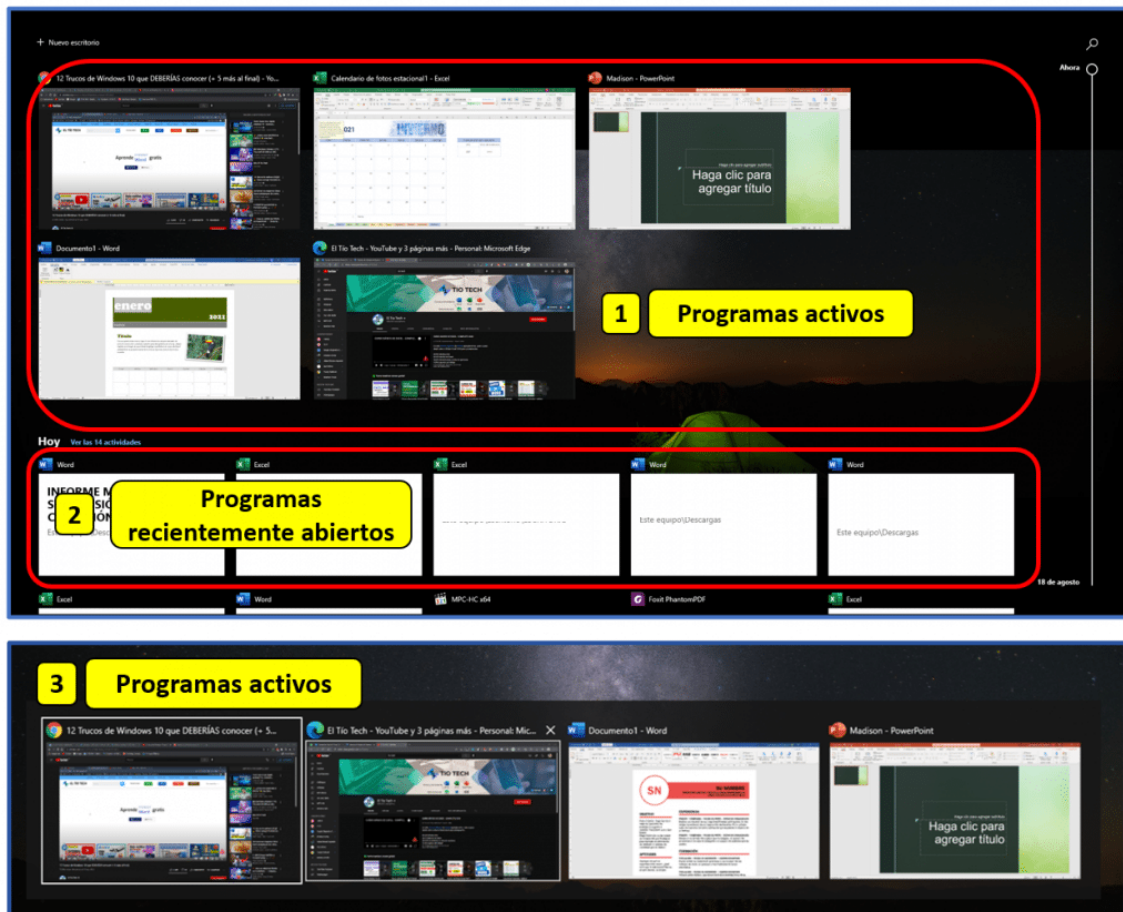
+ Nuevo escritorio

Ahora

12 Trucos de Windows 10 que DEBERÍAS conocer (+ 5 más al final) - Yo...

Calendario de fotos estacional1 - Excel

Madison - PowerPoint

Haga clic para agregar título

Documento1 - Word

El Tío Tech - YouTube y 3 páginas más - Personal: Microsoft Edge

1 Programas activos

Hoy Ver las 14 actividades

Word

Excel

Excel

Word

Word

INFORME M
S
C

2 Programas recientemente abiertos

Este equipo\Descargas

Este equipo\Descargas

18 de agosto

Excel

Word

MPC-HC x64

Foxit PhantomPDF

Excel

3 Programas activos

12 Trucos de Windows 10 que DEBERÍAS conocer (+ 5...

El Tío Tech - YouTube y 3 páginas más - Personal: Mic...

Documento1 - Word

Madison - PowerPoint

Haga clic para agregar título